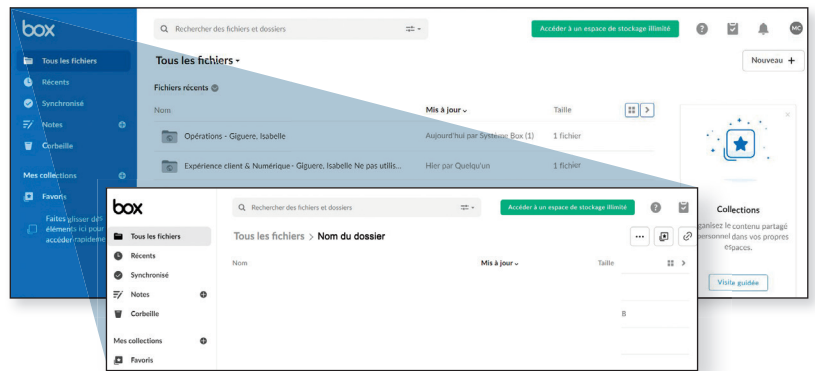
box

Tous les fichiers

Récents

Synchronisé

Notes

Corbeille

Mes collections

Favoris

Faites glisser des éléments ici pour accéder rapidement

Rechercher des fichiers et dossiers

Accéder à un espace de stockage illimité

MC

Tous les fichiers

Nouveau +

Fichiers récents

Nom

Mis à jour

Taille

Opérations - Giguere, Isabelle

Aujourd'hui par Système Box (1)

1 fichier

Expérience client & Numérique - Giguere, Isabelle Ne pas utilis...

Hier par Quelqu'un

1 fichier

Collections

Organisez le contenu partagé personnel dans vos propres espaces.

Visite guidée

box

Tous les fichiers

Récents

Synchronisé

Notes

Corbeille

Mes collections

Favoris

Rechercher des fichiers et dossiers

Accéder à un espace de stockage illimité

Tous les fichiers > Nom du dossier

Nom

Mis à jour

Taille

B